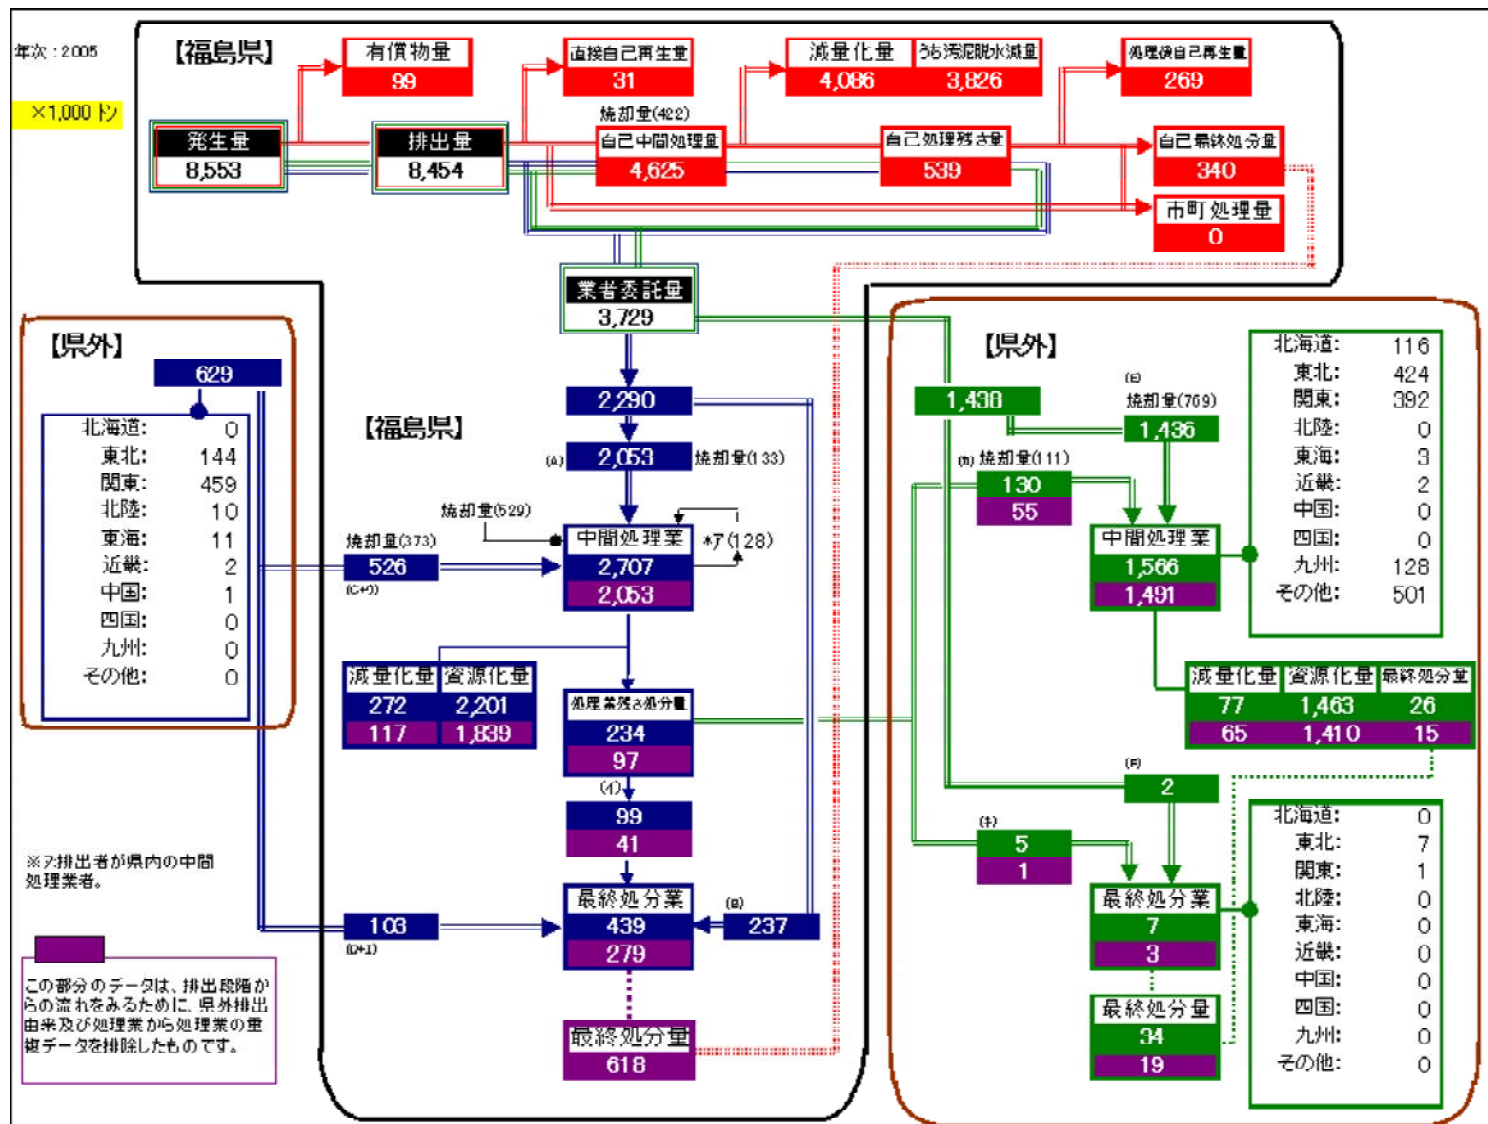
年次：2005

×1,000 トン

【福島県】

有償物量
99

直接自己再生量
31

減量化量
4,086

うち汚泥脱水減量
3,826

処理後自己再生量
269

発生量
8,553

排出量
8,454

焼却量(422)

自己中間処理量
4,625

自己処理残さ量
539

自己最終処分量
340

市町処理量
0

業者委託量
3,729

【県外】

629

| 北海道: | 0 |
|---|---|
| 東北: | 144 |
| 関東: | 459 |
| 北陸: | 10 |
| 東海: | 11 |
| 近畿: | 2 |
| 中国: | 1 |
| 四国: | 0 |
| 九州: | 0 |
| その他: | 0 |

【福島県】

2,290

(A) 2,053 焼却量(133)

焼却量(529)

焼却量(373)

526
(C+D)

中間処理業
2,707
2,053

*ア(128)

| 減量化量 | 資源化量 |
|---|---|
| 272 | 2,201 |
| 117 | 1,839 |

処理業残さ処分量
234
97

(イ)
99
41

最終処分業
439
279

(B)
237

103
(D+1)

最終処分量
618

※ア排出者が県内の中間処理業者。

この部分のデータは、排出段階からの流れをみるために、県外排出由来及び処理業から処理業の重複データを排除したものです。

【県外】

1,438

(E)
焼却量(769)
1,436

(m) 焼却量(111)
130
55

中間処理業
1,566
1,491

| 北海道: | 116 |
|---|---|
| 東北: | 424 |
| 関東: | 392 |
| 北陸: | 0 |
| 東海: | 3 |
| 近畿: | 2 |
| 中国: | 0 |
| 四国: | 0 |
| 九州: | 128 |
| その他: | 501 |

| 減量化量 | 資源化量 | 最終処分量 |
|---|---|---|
| 77 | 1,463 | 26 |
| 65 | 1,410 | 15 |

(F)
2

(ｷ)
5
1

最終処分業
7
3

最終処分量
34
19

| 北海道: | 0 |
|---|---|
| 東北: | 7 |
| 関東: | 1 |
| 北陸: | 0 |
| 東海: | 0 |
| 近畿: | 0 |
| 中国: | 0 |
| 四国: | 0 |
| 九州: | 0 |
| その他: | 0 |